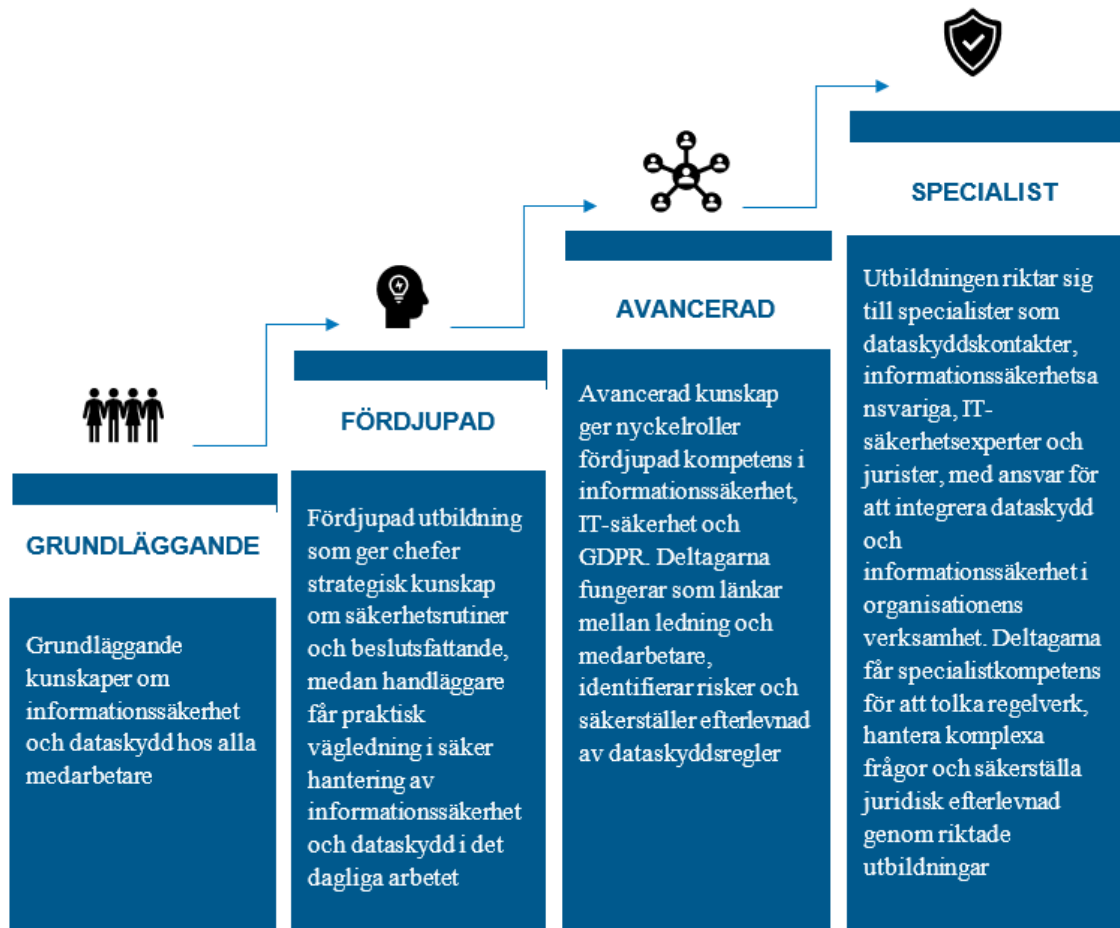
GRUNDLÄGGANDE

Grundläggande kunskaper om informationssäkerhet och dataskydd hos alla medarbetare

FÖRDJUPAD

Fördjupad utbildning som ger chefer strategisk kunskap om säkerhetsrutiner och beslutsfattande, medan handläggare får praktisk vägledning i säker hantering av informationssäkerhet och dataskydd i det dagliga arbetet

AVANCERAD

Avancerad kunskap ger nyckelroller fördjupad kompetens i informationssäkerhet, IT-säkerhet och GDPR. Deltagarna fungerar som länkar mellan ledning och medarbetare, identifierar risker och säkerställer efterlevnad av dataskyddsregler

SPECIALIST

Utbildningen riktar sig till specialister som dataskyddskontakter, informationssäkerhetsansvariga, IT-säkerhetsexperter och jurister, med ansvar för att integrera dataskydd och informationssäkerhet i organisationens verksamhet. Deltagarna får specialistkompetens för att tolka regelverk, hantera komplexa frågor och säkerställa juridisk efterlevnad genom riktade utbildningar